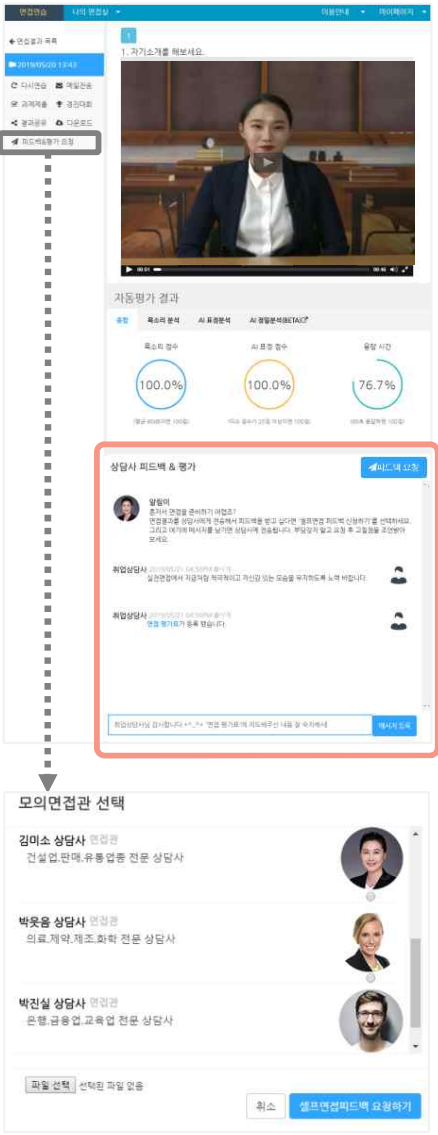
면접연습 나의 면접일 이용안내 마이페이지

면접결과 목록

2019/05/20 13:43

다시연습 메일전송

과제제출 경진대회

결과공유 다운로드

피드백&평가 요청

1

1. 자기소개를 해보세요.

자동평가 결과

종합 목소리 분석 AI 표정분석 AI 경청분석(BETA)

목소리 점수 AI 표정 점수 응답 시간

100.0% 100.0% 76.7%

상담사 피드백 & 평가

피드백 요청

알림이
혼자서 면접을 준비하기 어렵죠?
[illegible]

취업상담사
실전면접에서 지금처럼 적극적이고 자신감 있는 모습을 유지하도록 노력 바랍니다.

취업상담사
면접 평가표가 등록 됐습니다.

메시지 등록

모의면접관 선택

김미소 상담사 면접관
건설업,판매,유통업종 전문 상담사

박웃음 상담사 면접관
의료,제약,제조,화학 전문 상담사

박진실 상담사 면접관
은행,금융업,교육업 전문 상담사

파일 선택 선택된 파일 없음

취소 셀프면접피드백 요청하기